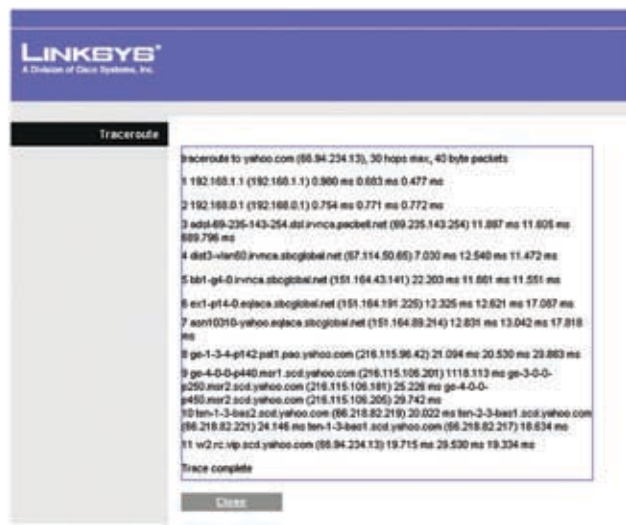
LINKSYS®
A Division of Cisco Systems, Inc.

Traceroute

traceroute to yahoo.com (66.94.234.13), 30 hops max, 40 byte packets

1 192.168.1.1 (192.168.1.1) 0.960 ms 0.653 ms 0.477 ms

2 192.168.0.1 (192.168.0.1) 0.754 ms 0.771 ms 0.772 ms

3 adsl-69-235-143-254.dsl.irvnca.pacbell.net (69.235.143.254) 11.887 ms 11.605 ms 609.796 ms

4 dist3-vlan60.irvnca.sbcglobal.net (67.114.50.65) 7.030 ms 12.540 ms 11.472 ms

5 bb1-g4-0.irvnca.sbcglobal.net (151.164.43.141) 22.203 ms 11.661 ms 11.551 ms

6 ex1-p14-0.eqlaca.sbcglobal.net (151.164.191.225) 12.325 ms 12.621 ms 17.087 ms

7 asn10310-yahoo.eqlaca.sbcglobal.net (151.164.89.214) 12.831 ms 13.042 ms 17.818 ms

8 ge-1-3-4-p142.pat1.pao.yahoo.com (216.115.96.42) 21.094 ms 20.530 ms 20.863 ms

9 ge-4-0-0-p440.msr1.scd.yahoo.com (216.115.106.201) 1118.113 ms ge-3-0-0-p250.msr2.scd.yahoo.com (216.115.106.181) 25.226 ms ge-4-0-0-p450.msr2.scd.yahoo.com (216.115.106.205) 29.742 ms
10 ten-1-3-bas2.scd.yahoo.com (66.218.82.219) 20.022 ms ten-2-3-bas1.scd.yahoo.com (66.218.82.221) 24.146 ms ten-1-3-bas1.scd.yahoo.com (66.218.82.217) 18.634 ms

11 w2.rc.vip.scd.yahoo.com (66.94.234.13) 19.715 ms 20.530 ms 19.334 ms

Trace complete

Close